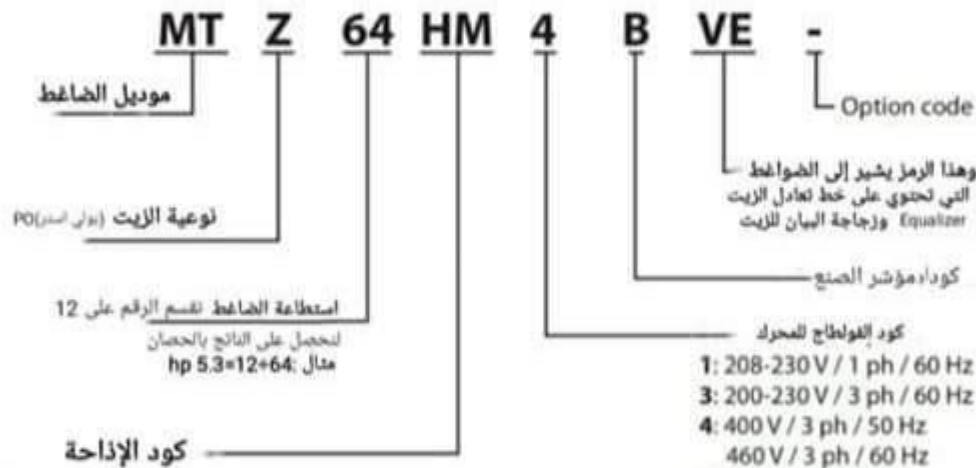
MT Z 64 HM 4 B VE -

موديل الضاغط

Option code

وهذا الرمز يشير إلى الضواغط التي تحتوي على خط تعادل الزيت Equalizer وزجاجة البيان للزيت

نوعية الزيت (بولي استر)PO

كود/مؤشر الصنع

استطاعة الضاغط تقسم الرقم على 12 لنحصل على الناتج بالحصان
مثال :64÷12=5.3 hp

كود الفولطاج للمحرك
1: 208-230 V / 1 ph / 60 Hz
3: 200-230 V / 3 ph / 60 Hz
4: 400 V / 3 ph / 50 Hz
460 V / 3 ph / 60 Hz

كود الإزاحة